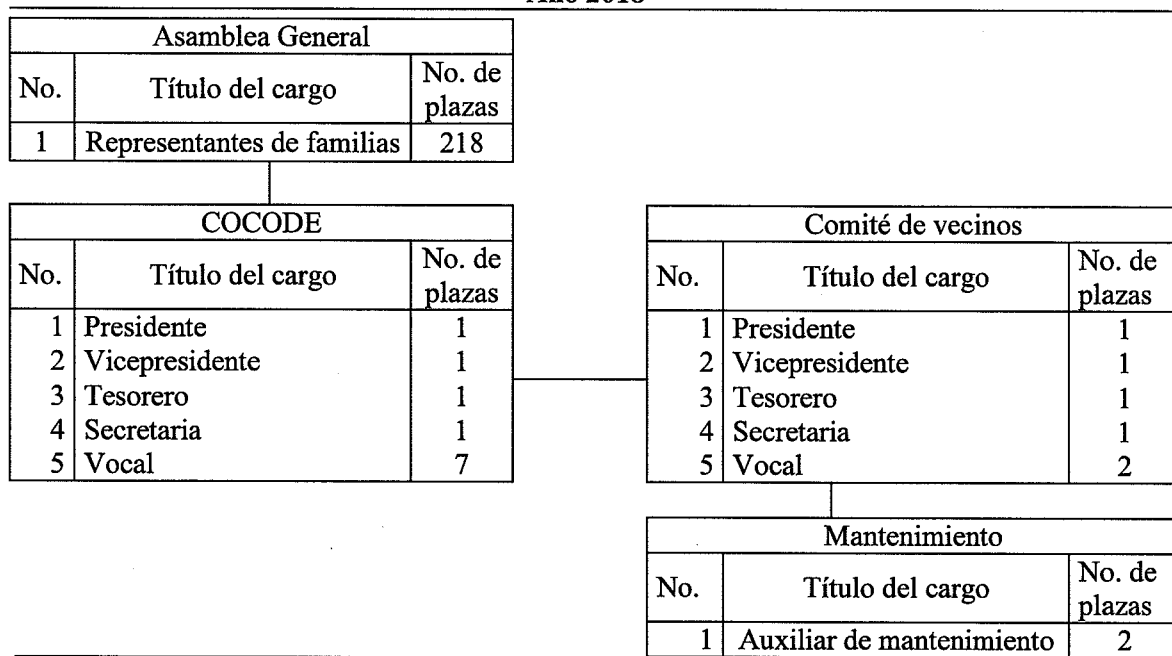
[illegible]

| Asamblea General | | |
|---|---|---|
| No. | Título del cargo | No. de plazas |
| 1 | Representantes de familias | 218 |

| COCODE | | |
|---|---|---|
| No. | Título del cargo | No. de plazas |
| 1 | Presidente | 1 |
| 2 | Vicepresidente | 1 |
| 3 | Tesorero | 1 |
| 4 | Secretaria | 1 |
| 5 | Vocal | 7 |

| Comité de vecinos | | |
|---|---|---|
| No. | Título del cargo | No. de plazas |
| 1 | Presidente | 1 |
| 2 | Vicepresidente | 1 |
| 3 | Tesorero | 1 |
| 4 | Secretaria | 1 |
| 5 | Vocal | 2 |

| Mantenimiento | | |
|---|---|---|
| No. | Título del cargo | No. de plazas |
| 1 | Auxiliar de mantenimiento | 2 |